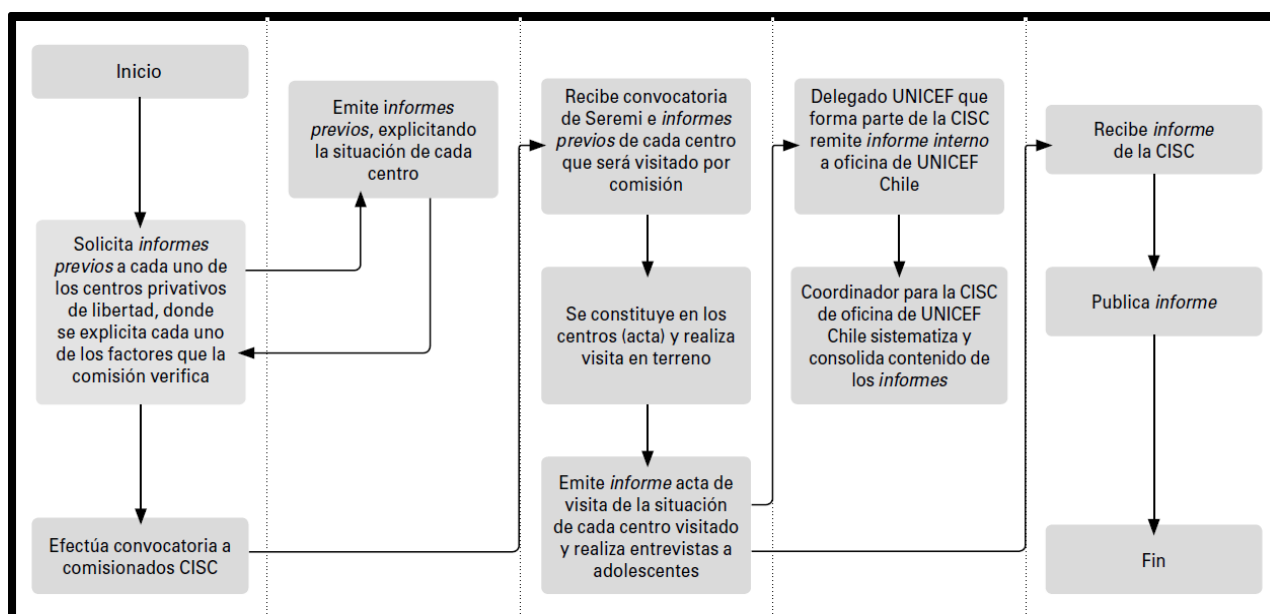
Inicio

Solicita informes previos a cada uno de los centros privativos de libertad, donde se explicita cada uno de los factores que la comisión verifica

Efectúa convocatoria a comisionados CISC

Emite informes previos, explicitando la situación de cada centro

Recibe convocatoria de Seremi e informes previos de cada centro que será visitado por comisión

Se constituye en los centros (acta) y realiza visita en terreno

Emite informe acta de visita de la situación de cada centro visitado y realiza entrevistas a adolescentes

Delegado UNICEF que forma parte de la CISC remite informe interno a oficina de UNICEF Chile

Coordinador para la CISC de oficina de UNICEF Chile sistematiza y consolida contenido de los informes

Recibe informe de la CISC

Publica informe

Fin